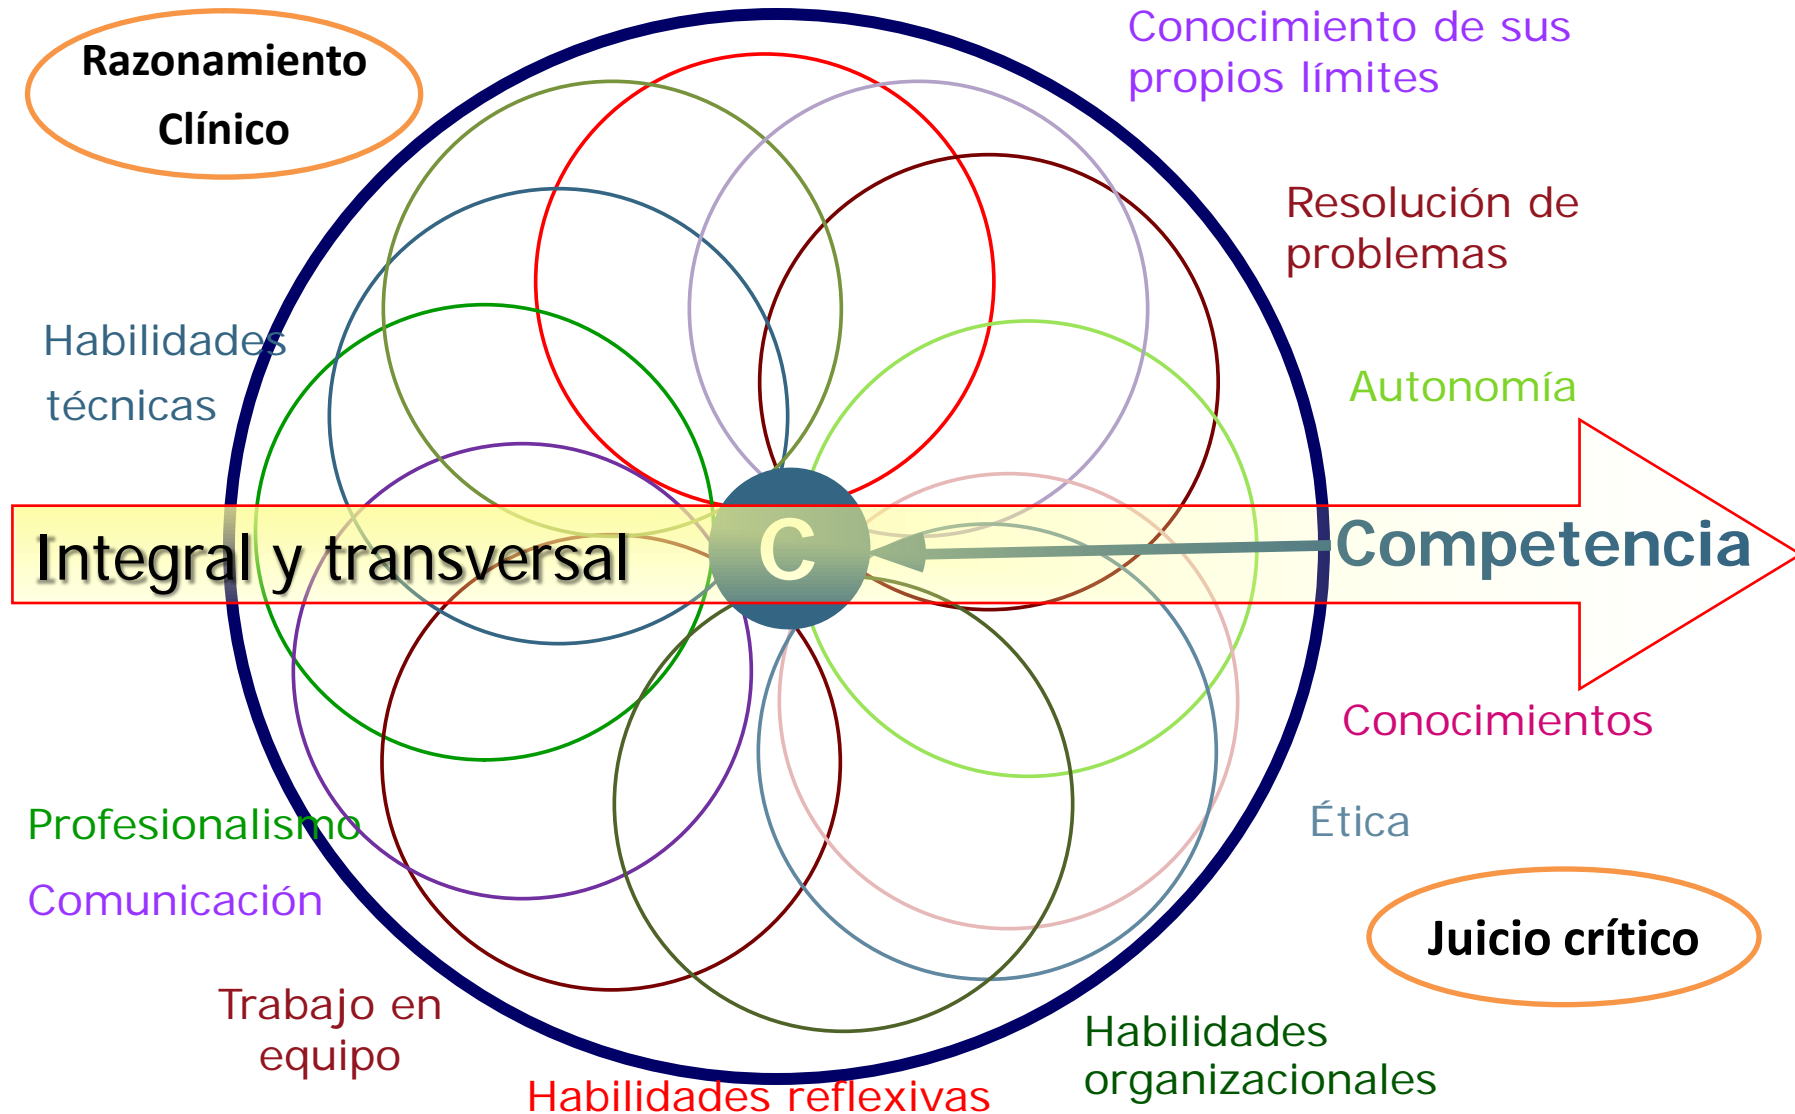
Razonamiento Clínico

Conocimiento de sus propios límites

Resolución de problemas

Habilidades técnicas

Autonomía

Integral y transversal

C

Competencia

Conocimientos

Ética

Profesionalismo

Comunicación

Juicio crítico

Trabajo en equipo

Habilidades organizacionales

Habilidades reflexivas